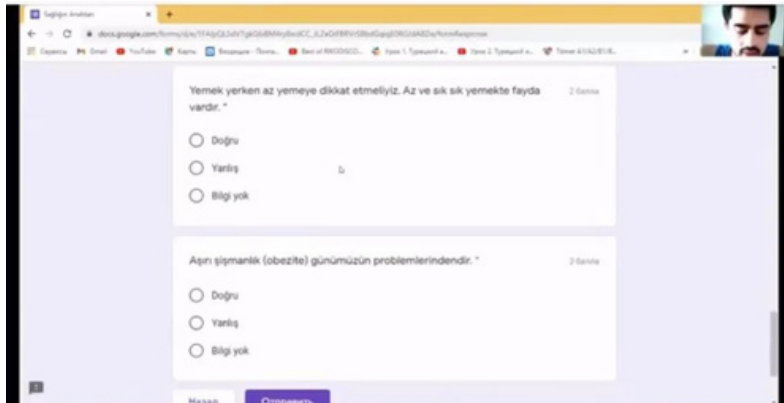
Sağlığın Anahtarı
docs.google.com/forms/d/e/1FAIpQLSdVTgkG6iBM4y8xvKCC_IL2eDif8RVrSBbdGqxjORGVdA8Dw/formResponse
Сервисы Gmail YouTube Карты Входящие - Почта... Best of RKODISCO... Урок 1. Турецкий я... Урок 2. Турецкий я... Тема 4 UAZ/E1/8...

Yemek yerken az yemeye dikkat etmeliyiz. Az ve sık sık yemekte fayda vardır. *

2 балла

Doğru

Yanlış

Bilgi yok

Aşırı şişmanlık (obezite) günümüzün problemlerindendir. *

2 балла

Doğru

Yanlış

Bilgi yok

Назад

Отправить